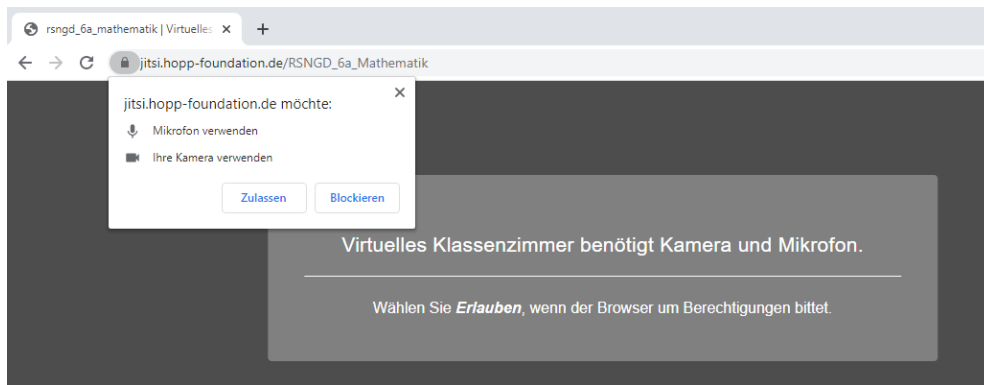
rsngd_6a_mathematik | Virtuelles ×

+

jitsi.hopp-foundation.de/RSNGD_6a_Mathematik

jitsi.hopp-foundation.de möchte:

×

Mikrofon verwenden

Ihre Kamera verwenden

Zulassen

Blockieren

Virtuelles Klassenzimmer benötigt Kamera und Mikrofon.

Wählen Sie ***Erlauben***, wenn der Browser um Berechtigungen bittet.